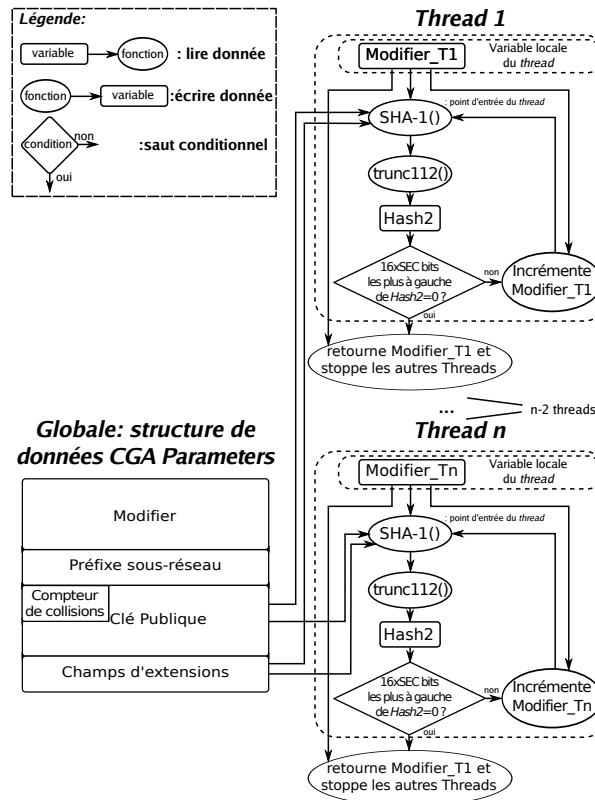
Légende:

variable

fonction

: lire donnée

fonction

variable

:écrire donnée

condition

non

oui

:saut conditionnel

Thread 1

Modifier_T1

Variable locale du thread

SHA-1()

: point d'entrée du thread

trunc112()

Hash2

16xSEC bits les plus à gauche de Hash2=0 ?

non

oui

Incrémente Modifier_T1

retourne Modifier_T1 et stoppe les autres Threads

...

n-2 threads

Thread n

Globale: structure de données CGA Parameters

Modifier

Préfixe sous-réseau

Compteur de collisions

Clé Publique

Champs d'extensions

Modifier_Tn

Variable locale du thread

SHA-1()

: point d'entrée du thread

trunc112()

Hash2

16xSEC bits les plus à gauche de Hash2=0 ?

non

oui

Incrémente Modifier_Tn

retourne Modifier_T1 et stoppe les autres Threads